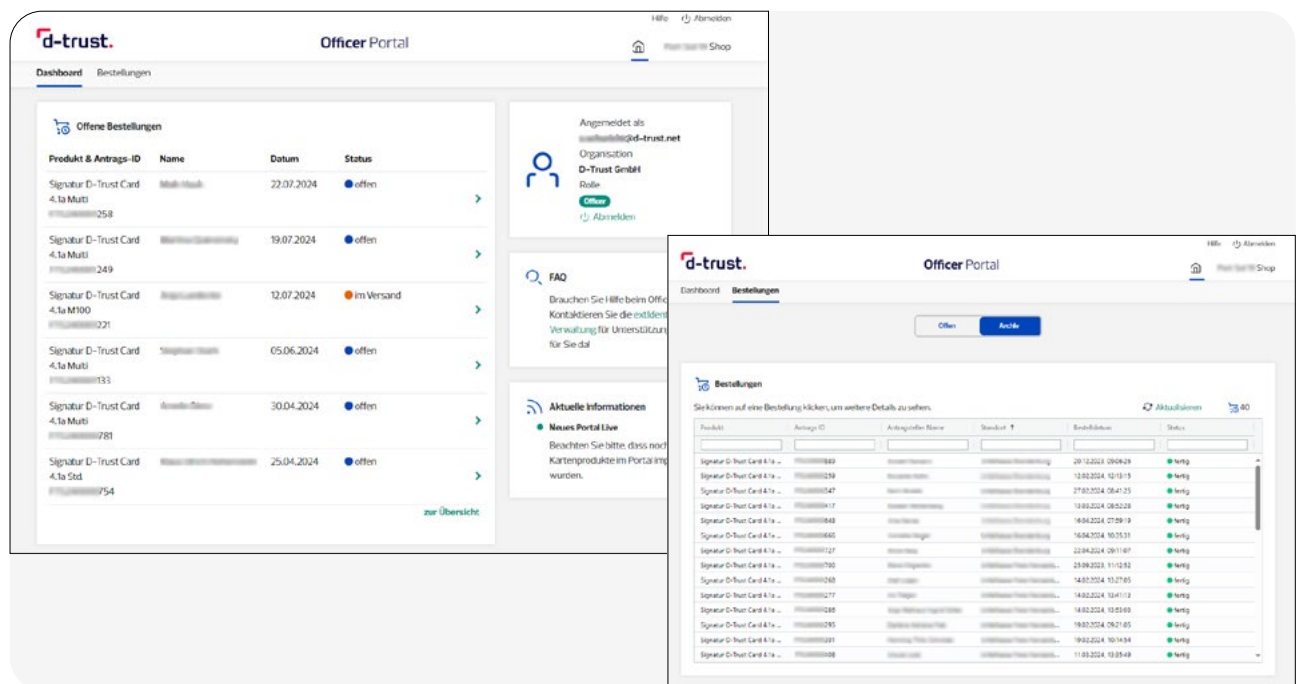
Hilfe Abmelden

d-trust.

Officer Portal

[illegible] Shop

Dashboard Bestellungen

Offene Bestellungen

| Produkt & Antrags-ID | Name | Datum | Status |
|---|---|---|---|
| Signatur D-Trust Card 4.1a Multi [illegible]258 | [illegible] | 22.07.2024 | offen |
| Signatur D-Trust Card 4.1a Multi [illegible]249 | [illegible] | 19.07.2024 | offen |
| Signatur D-Trust Card 4.1a M100 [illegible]221 | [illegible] | 12.07.2024 | im Versand |
| Signatur D-Trust Card 4.1a Multi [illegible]133 | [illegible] | 05.06.2024 | offen |
| Signatur D-Trust Card 4.1a Multi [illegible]781 | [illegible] | 30.04.2024 | offen |
| Signatur D-Trust Card 4.1a Std. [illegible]754 | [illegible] | 25.04.2024 | offen |

zur Übersicht

Angemeldet als
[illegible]@d-trust.net
Organisation
D-Trust GmbH
Rolle
Officer
Abmelden

FAQ
Brauchen Sie Hilfe beim Offic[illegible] Kontaktieren Sie die extIdent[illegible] Verwaltung für Unterstützun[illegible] für Sie da!

Aktuelle Informationen
Neues Portal Live
Beachten Sie bitte, dass noc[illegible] Kartenprodukte im Portal im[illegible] wurden.

Hilfe Abmelden

d-trust.

Officer Portal

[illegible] Shop

Dashboard Bestellungen

Offen Archiv

Bestellungen

Sie können auf eine Bestellung klicken, um weitere Details zu sehen.

Aktualisieren 40

| Produkt | Antrags-ID | Antragsteller Name | Standort | Bestelldatum | Status |
|---|---|---|---|---|---|
| Signatur D-Trust Card 4.1a ... | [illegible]849 | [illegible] | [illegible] | 20.12.2023, 09:06:29 | fertig |
| Signatur D-Trust Card 4.1a ... | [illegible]259 | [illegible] | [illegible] | 12.02.2024, 12:13:15 | fertig |
| Signatur D-Trust Card 4.1a ... | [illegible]547 | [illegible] | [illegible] | 27.02.2024, 08:41:25 | fertig |
| Signatur D-Trust Card 4.1a ... | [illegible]417 | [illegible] | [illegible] | 13.03.2024, 08:52:28 | fertig |
| Signatur D-Trust Card 4.1a ... | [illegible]648 | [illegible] | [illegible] | 16.04.2024, 07:59:19 | fertig |
| Signatur D-Trust Card 4.1a ... | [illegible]660 | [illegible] | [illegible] | 16.04.2024, 10:35:31 | fertig |
| Signatur D-Trust Card 4.1a ... | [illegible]127 | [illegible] | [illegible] | 22.04.2024, 09:11:07 | fertig |
| Signatur D-Trust Card 4.1a ... | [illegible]700 | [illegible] | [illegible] | 23.09.2023, 11:12:52 | fertig |
| Signatur D-Trust Card 4.1a ... | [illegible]260 | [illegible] | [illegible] | 14.02.2024, 13:27:05 | fertig |
| Signatur D-Trust Card 4.1a ... | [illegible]277 | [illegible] | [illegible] | 14.02.2024, 13:41:13 | fertig |
| Signatur D-Trust Card 4.1a ... | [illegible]285 | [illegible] | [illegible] | 14.02.2024, 13:53:03 | fertig |
| Signatur D-Trust Card 4.1a ... | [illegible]295 | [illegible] | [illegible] | 19.02.2024, 09:21:05 | fertig |
| Signatur D-Trust Card 4.1a ... | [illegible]281 | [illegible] | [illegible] | 19.02.2024, 10:14:54 | fertig |
| Signatur D-Trust Card 4.1a ... | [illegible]408 | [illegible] | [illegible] | 11.03.2024, 13:05:49 | fertig |